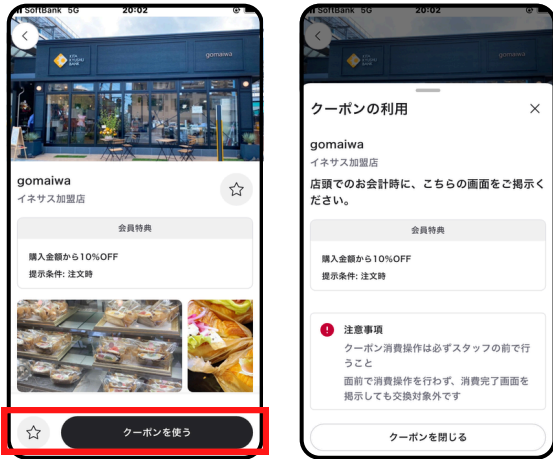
SoftBank 5G 20:02

gomaiwa

gomaiwa
イネサス加盟店

会員特典
購入金額から10%OFF
提示条件: 注文時

クーポンを使う

SoftBank 5G 20:02

クーポンの利用

gomaiwa
イネサス加盟店

店頭でのお会計時に、こちらの画面をご提示ください。

会員特典
購入金額から10%OFF
提示条件: 注文時

注意事項
クーポン消費操作は必ずスタッフの前で行うこと
画面で消費操作を行わず、消費完了画面を提示しても交換対象外です

クーポンを閉じる